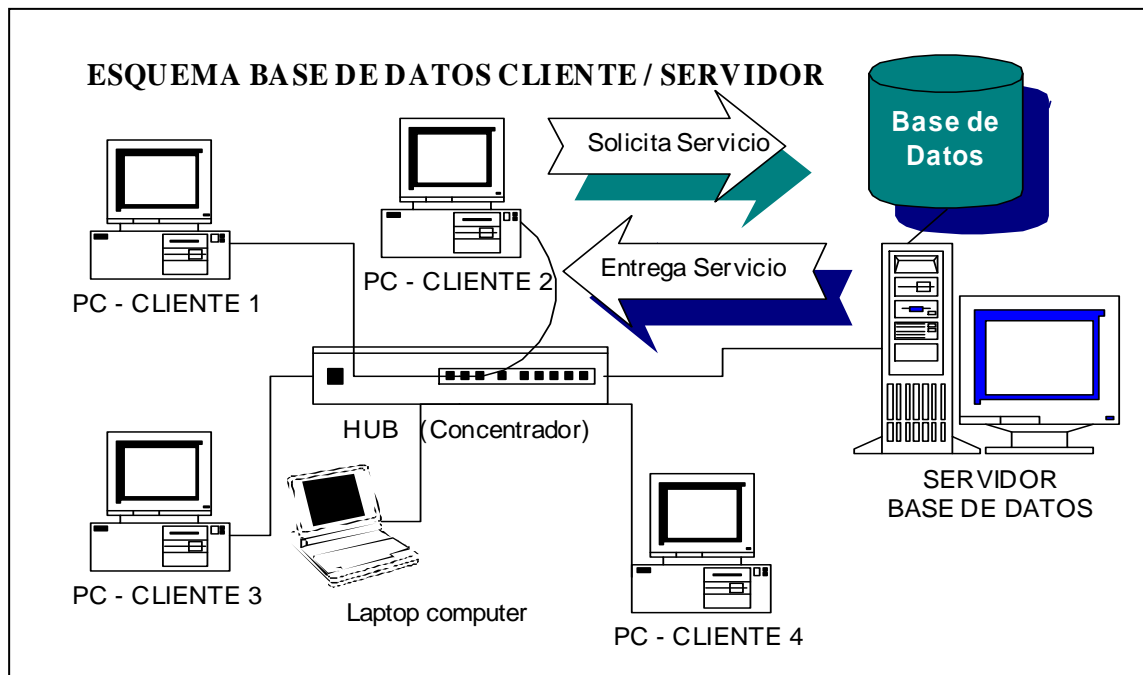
ESQUEMA BASE DE DATOS CLIENTE / SERVIDOR

Solicita Servicio

Base de Datos

PC - CLIENTE 1

PC - CLIENTE 2

Entrega Servicio

HUB (Concentrador)

SERVIDOR BASE DE DATOS

PC - CLIENTE 3

Laptop computer

PC - CLIENTE 4